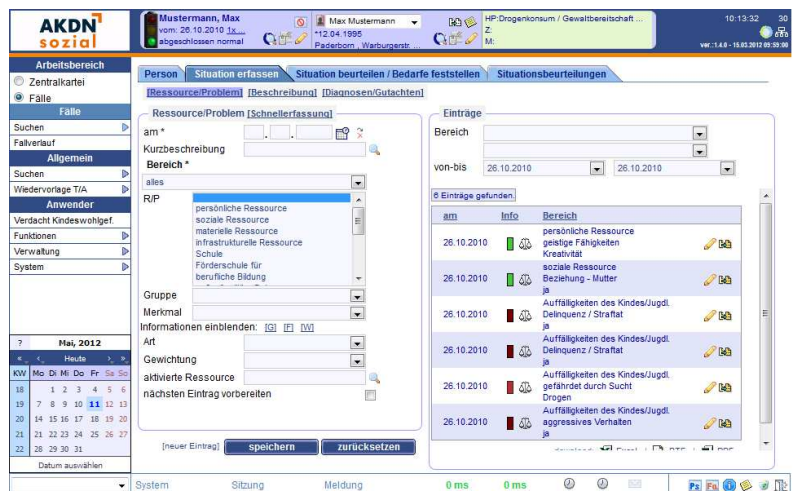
AKDN sozial

Mustermann, Max
vom: 26.10.2010 1x...
abgeschlossen normal

Max Mustermann
*12.04.1995
Paderborn, Warburgerstr. ...

HP:Drogenkonsum / Gewaltbereitschaft ...
Z:
M:

10:13:32 30
ver.:1.4.0 - 15.03.2012 09:59:00

Arbeitsbereich
Zentralkartei
Fälle
Fälle
Suchen
Fallverlauf
Allgemein
Suchen
Wiedervorlage T/A
Anwender
Verdacht Kindeswohlgef.
Funktionen
Verwaltung
System

?
Mai, 2012
« ‹ Heute › »

| KW | Mo | Di | Mi | Do | Fr | Sa | So |
|---|---|---|---|---|---|---|---|
| 18 | | 1 | 2 | 3 | 4 | 5 | 6 |
| 19 | 7 | 8 | 9 | 10 | 11 | 12 | 13 |
| 20 | 14 | 15 | 16 | 17 | 18 | 19 | 20 |
| 21 | 21 | 22 | 23 | 24 | 25 | 26 | 27 |
| 22 | 28 | 29 | 30 | 31 | | | |

Datum auswählen

Person | Situation erfassen | Situation beurteilen / Bedarfe feststellen | Situationsbeurteilungen

[Ressource/Problem] [Beschreibung] [Diagnosen/Gutachten]

Ressource/Problem [Schnellerfassung]
am *
Kurzbeschreibung
Bereich *
alles
R/P
persönliche Ressource
soziale Ressource
materielle Ressource
infrastrukturelle Ressource
Schule
Förderschule für
berufliche Bildung
Gruppe
Merkmal
Informationen einblenden: [G] [F] [W]
Art
Gewichtung
aktivierte Ressource
nächsten Eintrag vorbereiten

[neuer Eintrag] speichern zurücksetzen

Einträge
Bereich
von-bis 26.10.2010 26.10.2010
6 Einträge gefunden

| am | Info | Bereich |
|---|---|---|
| 26.10.2010 | | persönliche Ressource geistige Fähigkeiten Kreativität |
| 26.10.2010 | | soziale Ressource Beziehung - Mutter ja |
| 26.10.2010 | | Auffälligkeiten des Kindes/Jugdl. Delinquenz / Straftat ja |
| 26.10.2010 | | Auffälligkeiten des Kindes/Jugdl. Delinquenz / Straftat ja |
| 26.10.2010 | | Auffälligkeiten des Kindes/Jugdl. gefährdet durch Sucht Drogen |
| 26.10.2010 | | Auffälligkeiten des Kindes/Jugdl. aggressives Verhalten ja |

download: Excel | RTF | PDF

System Sitzung Meldung 0 ms 0 ms